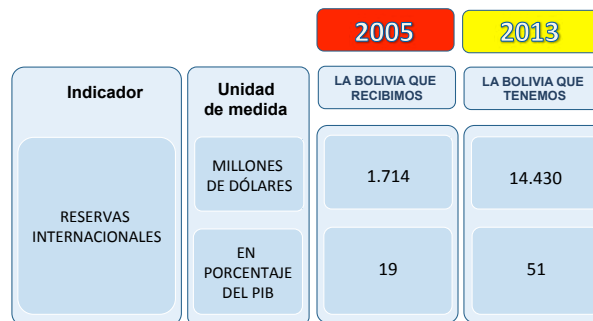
| Indicador | Unidad de medida | 2005 LA BOLIVIA QUE RECIBIMOS | 2013 LA BOLIVIA QUE TENEMOS |
|---|---|---|---|
| RESERVAS INTERNACIONALES | MILLONES DE DÓLARES | 1.714 | 14.430 |
| | EN PORCENTAJE DEL PIB | 19 | 51 |